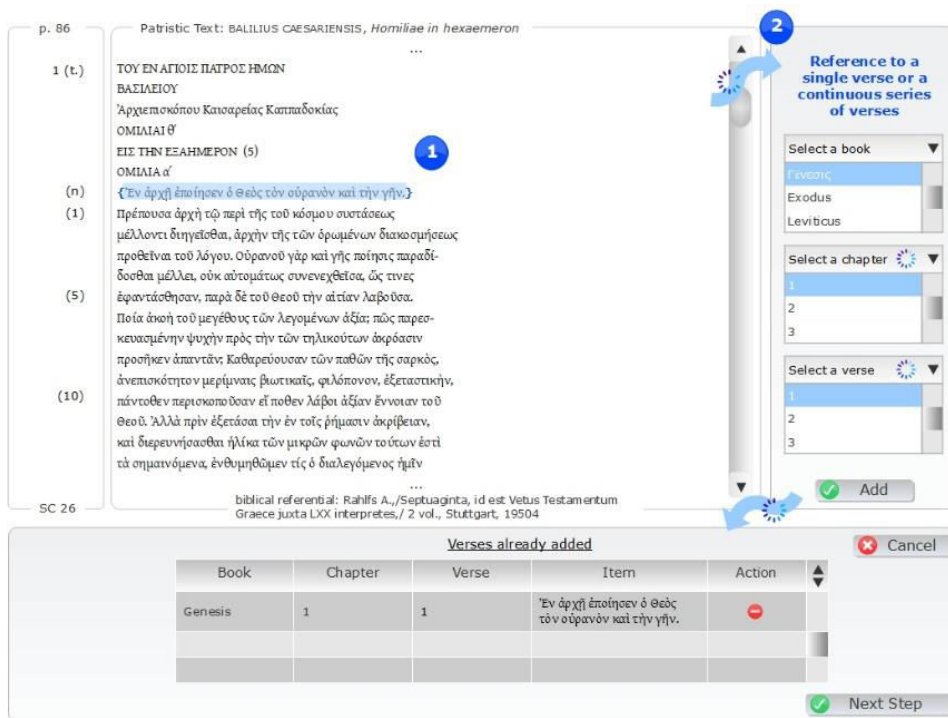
p. 86

Patristic Text: BALILIUS CAESARIENSIS, *Homiliae in hexaemeron*

...

1 (t.) ΤΟΥ ΕΝ ΑΓΙΟΙΣ ΠΑΤΡΟΣ ΗΜΩΝ
ΒΑΣΙΛΕΙΟΥ
Ἀρχιεπισκόπου Καισαρείας Καππαδοκίας
ΟΜΙΛΙΑΙ Θ′
ΕΙΣ ΤΗΝ ΕΞΑΗΜΕΡΟΝ (5)
ΟΜΙΛΙΑ α′

(n) {Ἐν ἀρχῇ ἐποίησεν ὁ Θεὸς τὸν οὐρανὸν καὶ τὴν γῆν.}

(1) Πρέπουσα ἀρχὴ τῷ περὶ τῆς τοῦ κόσμου συστάσεως μέλλοντι διηγεῖσθαι, ἀρχὴν τῆς τῶν ὁρωμένων διακοσμήσεως προθεῖναι τοῦ λόγου. Οὐρανοῦ γὰρ καὶ γῆς ποίησις παραδίδοσθαι μέλλει, οὐκ αὐτομάτως συνενεχθεῖσα, ὥς τινες

(5) ἐφαντάσθησαν, παρὰ δὲ τοῦ Θεοῦ τὴν αἰτίαν λαβοῦσα. Ποία ἀκοὴ τοῦ μεγέθους τῶν λεγομένων ἀξία; πῶς παρεσκευασμένην ψυχὴν πρὸς τὴν τῶν τηλικούτων ἀκρόασιν προσῆκεν ἀπαντᾶν; Καθαρεύουσαν τῶν παθῶν τῆς σαρκὸς, ἀνεπισκότητον μερίμναις βιωτικαῖς, φιλόπονον, ἐξεταστικήν,

(10) πάντοθεν περισκοποῦσαν εἴ ποθεν λάβοι ἀξίαν ἔννοιαν τοῦ Θεοῦ. Ἀλλὰ πρὶν ἐξετάσαι τὴν ἐν τοῖς ῥήμασιν ἀκρίβειαν, καὶ διερευνήσασθαι ἡλίκα τῶν μικρῶν φωνῶν τούτων ἐστὶ τὰ σημαινόμενα, ἐνθυμηθῶμεν τίς ὁ διαλεγόμενος ἡμῖν

...

SC 26

biblical referential: Rahlfs A.,/Septuaginta, id est Vetus Testamentum Graece juxta LXX interpretes,/ 2 vol., Stuttgart, 19504

1

2

Reference to a single verse or a continuous series of verses

Select a book
Γενεσις
Exodus
Leviticus

Select a chapter
1
2
3

Select a verse
1
2
3

Add

Verses already added

Cancel

| Book | Chapter | Verse | Item | Action |
|---|---|---|---|---|
| Genesis | 1 | 1 | Ἐν ἀρχῇ ἐποίησεν ὁ Θεὸς τὸν οὐρανὸν καὶ τὴν γῆν. | |
| | | | | |
| | | | | |

Next Step